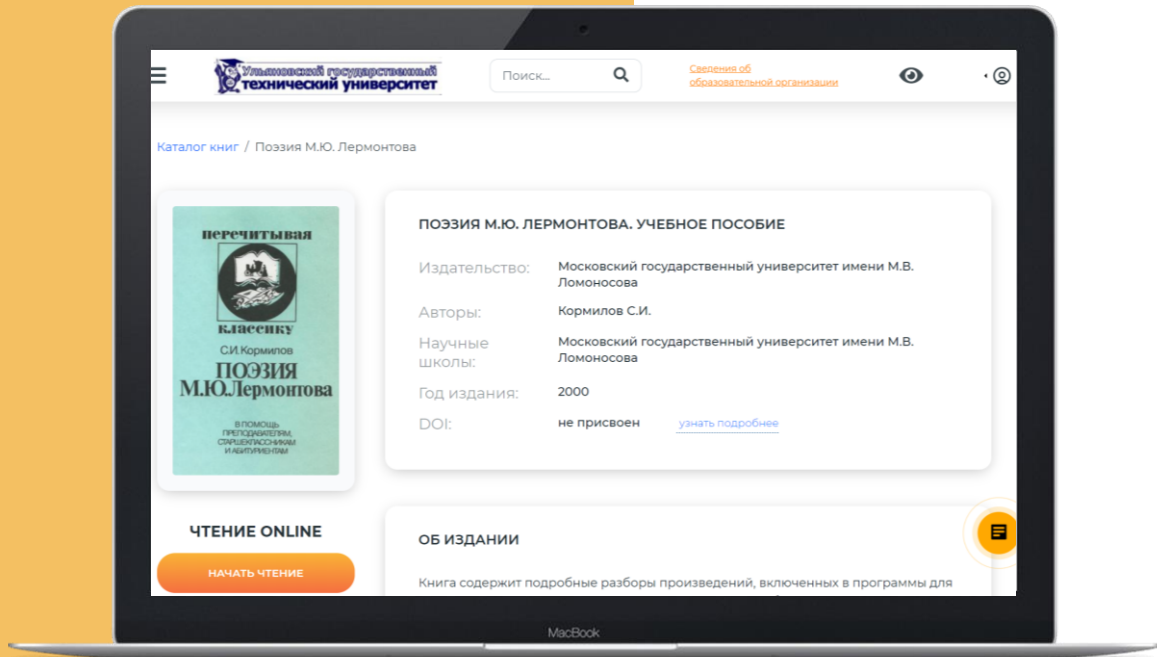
Ульяновский государственный технический университет

Поиск...

Сведения об образовательной организации

Каталог книг / Поэзия М.Ю. Лермонтова

перечитывая классику
С.И.Кормилов
ПОЭЗИЯ М.Ю.Лермонтова
В ПОМОЩЬ ПРЕПОДАВАТЕЛЯМ, СТАРШЕКЛАССНИКАМ И АБИТУРИЕНТАМ

ПОЭЗИЯ М.Ю. ЛЕРМОНТОВА. УЧЕБНОЕ ПОСОБИЕ

| | |
|---|---|
| Издательство: | Московский государственный университет имени М.В. Ломоносова |
| Авторы: | Кормилов С.И. |
| Научные школы: | Московский государственный университет имени М.В. Ломоносова |
| Год издания: | 2000 |
| DOI: | не присвоен узнать подробнее |

ЧТЕНИЕ ONLINE

НАЧАТЬ ЧТЕНИЕ

ОБ ИЗДАНИИ

Книга содержит подробные разборы произведений, включенных в программы для

MacBook